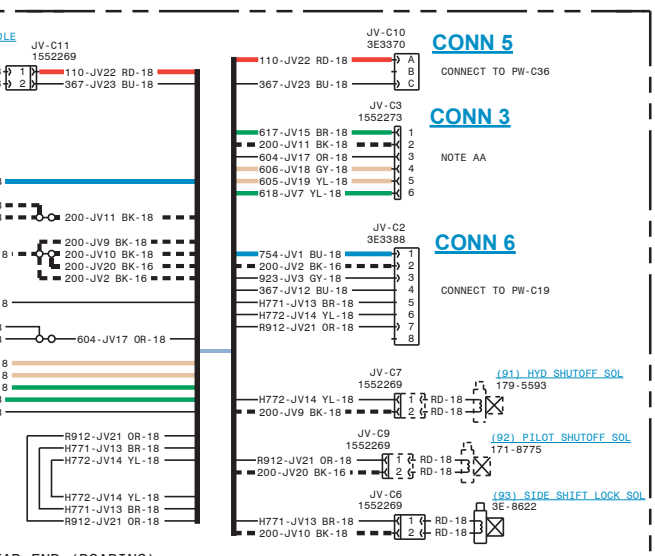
OLE

JV-C11
1552269

1
2

110-JV22 RD-18
367-JV23 BU-18

JV-C10
3E3370

CONN 5

110-JV22 RD-18
367-JV23 BU-18

A
B
C

CONNECT TO PW-C36

JV-C3
1552273

CONN 3

617-JV15 BR-18
200-JV11 BK-18
604-JV17 OR-18
606-JV18 GY-18
605-JV19 YL-18
618-JV7 YL-18

1
2
3
4
5
6

NOTE AA

18

200-JV11 BK-18

18

200-JV9 BK-18
200-JV10 BK-18
200-JV20 BK-16
200-JV2 BK-16

JV-C2
3E3388

CONN 6

754-JV1 BU-18
200-JV2 BK-16
923-JV3 GY-18
367-JV12 BU-18
H771-JV13 BR-18
H772-JV14 YL-18
R912-JV21 OR-18

1
2
3
4
5
6
7
8

CONNECT TO PW-C19

18

8

604-JV17 OR-18

8
8
8
8

JV-C7
1552269

H772-JV14 YL-18
200-JV9 BK-18

1
2

RD-18
RD-18

(91) HYD SHUTOFF SOL
179-5593

R912-JV21 OR-18
H771-JV13 BR-18
H772-JV14 YL-18

JV-C9
1552269

R912-JV21 OR-18
200-JV20 BK-16

1
2

RD-18
RD-18

(92) PILOT SHUTOFF SOL
171-8775

H772-JV14 YL-18
H771-JV13 BR-18
R912-JV21 OR-18

JV-C6
1552269

H771-JV13 BR-18
200-JV10 BK-18

1
2

RD-18
RD-18

(93) SIDE SHIFT LOCK SOL
3E-8622

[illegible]AR END (LOADING)